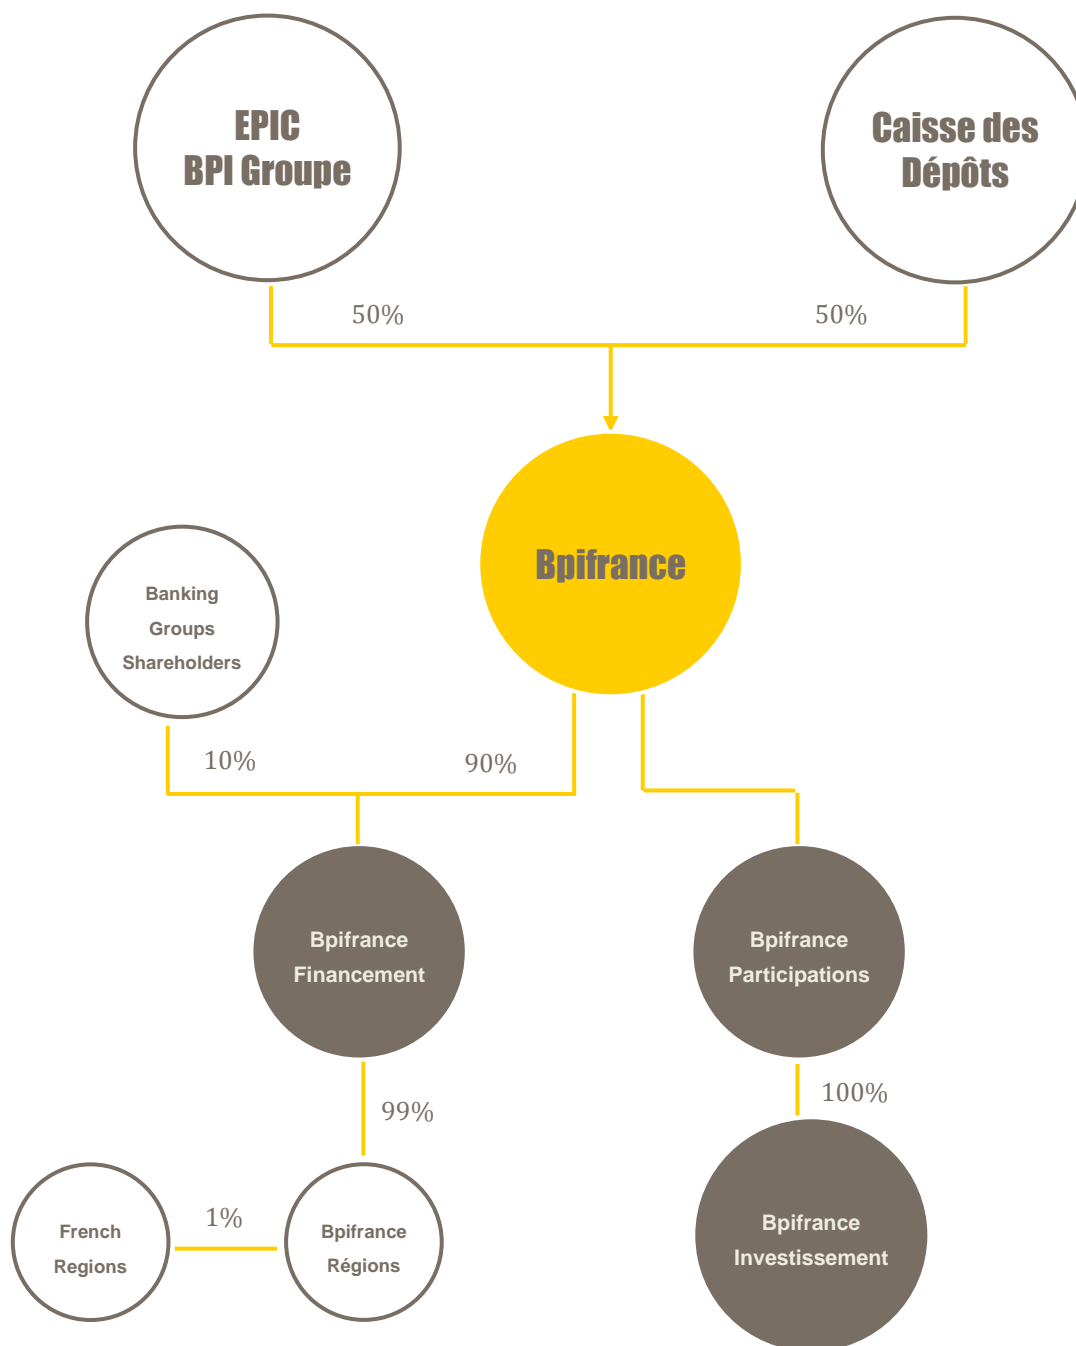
EPIC
BPI Groupe

Caisse des
Dépôts

50%

50%

Bpifrance

Banking
Groups
Shareholders

10%

90%

Bpifrance
Financement

Bpifrance
Participations

99%

100%

French
Regions

1%

Bpifrance
Régions

Bpifrance
Investissement